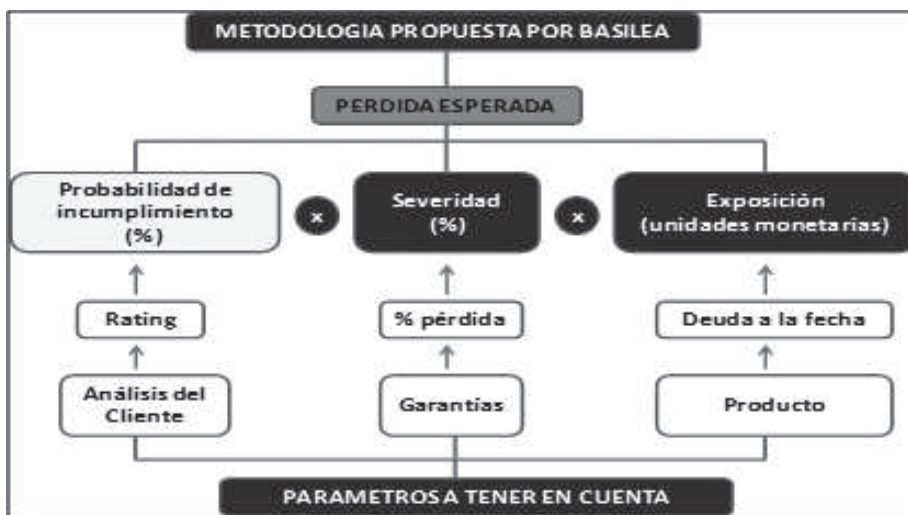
METODOLOGIA PROPUESTA POR BASILEA

PERDIDA ESPERADA

Probabilidad de incumplimiento (%)

×

Severidad (%)

×

Exposición (unidades monetarias)

Rating

% pérdida

Deuda a la fecha

Análisis del Cliente

Garantías

Producto

PARAMETROS A TENER EN CUENTA